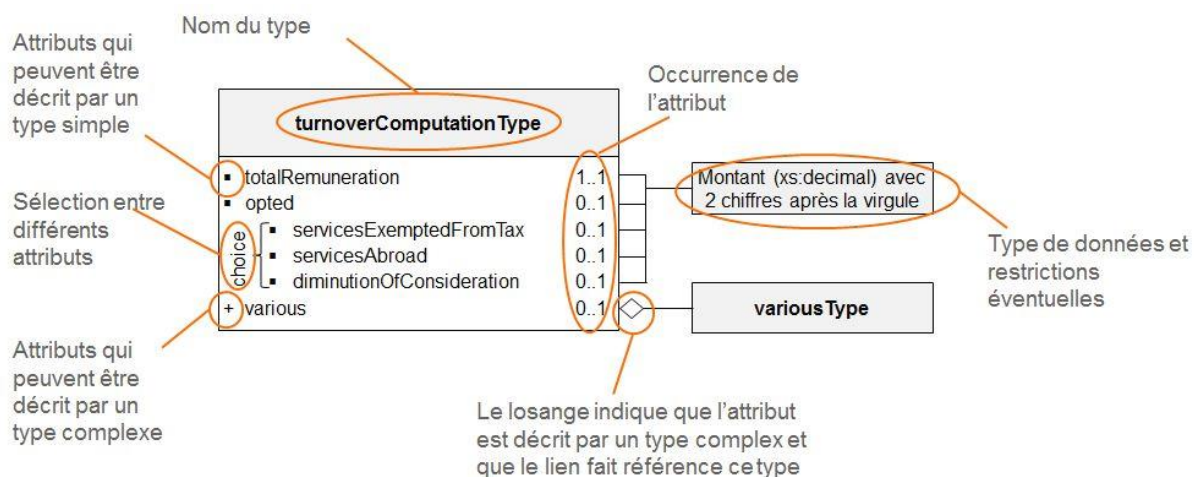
Nom du type

Attributs qui peuvent être décrit par un type simple

Occurrence de l’attribut

turnoverComputationType

▪ totalRemuneration 1..1
▪ opted 0..1
choice
▪ servicesExemptedFromTax 0..1
▪ servicesAbroad 0..1
▪ diminutionOfConsideration 0..1
+ various 0..1

Montant (xs:decimal) avec 2 chiffres après la virgule

Sélection entre différents attributs

Type de données et restrictions éventuelles

variousType

Attributs qui peuvent être décrit par un type complexe

Le losange indique que l’attribut est décrit par un type complex et que le lien fait référence ce type